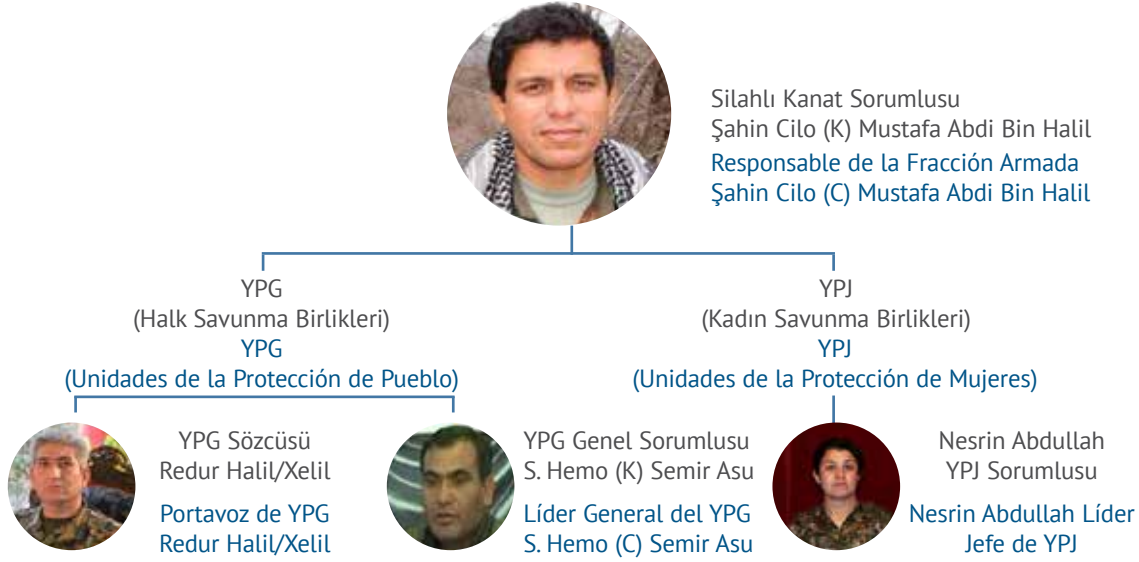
Silahlı Kanat Sorumlusu
Şahin Cilo (K) Mustafa Abdi Bin Halil
Responsable de la Fracción Armada
Şahin Cilo (C) Mustafa Abdi Bin Halil

YPG
(Halk Savunma Birlikleri)
YPG
(Unidades de la Protección de Pueblo)

YPJ
(Kadın Savunma Birlikleri)
YPJ
(Unidades de la Protección de Mujeres)

YPG Sözcüsü
Redur Halil/Xelil
Portavoz de YPG
Redur Halil/Xelil

YPG Genel Sorumlusu
S. Hemo (K) Semir Asu
Líder General del YPG
S. Hemo (C) Semir Asu

Nesrin Abdullah
YPJ Sorumlusu
Nesrin Abdullah Líder
Jefe de YPJ